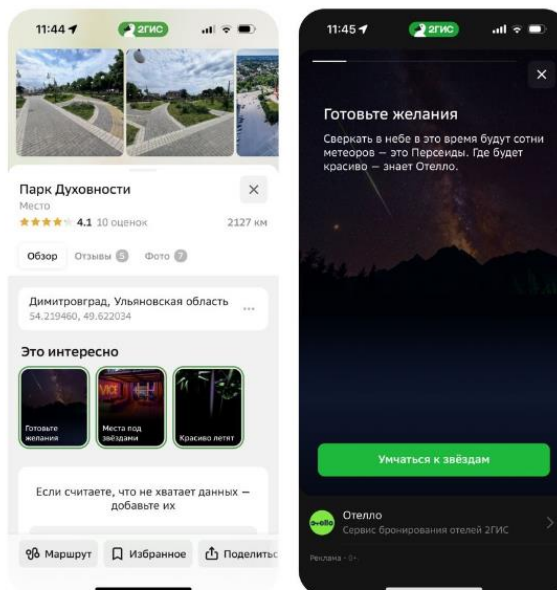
11:44 2ГИС

Парк Духовности
Место
★★★★ 4.1 10 оценок 2127 км

Обзор Отзывы 5 Фото 7

Димитровград, Ульяновская область
54.219460, 49.622034

Это интересно

Готовьте желания

Места под звёздами

Красиво летят

Если считаете, что не хватает данных — добавьте их

Маршрут Избранное Поделитьс

11:45 2ГИС

Готовьте желания

Сверкать в небе в это время будут сотни метеоров — это Персеиды. Где будет красиво — знает Отелло.

Умчаться к звёздам

Отелло
Сервис бронирования отелей 2ГИС

Реклама · 0+